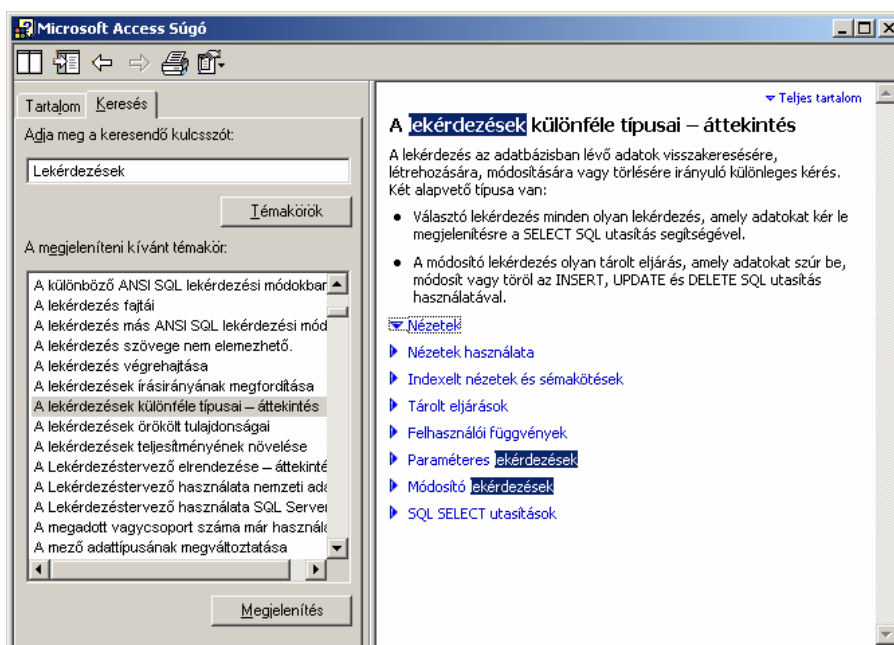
Microsoft Access Súgó

Tartalom Keresés

Adja meg a keresendő kulcsszót:

Lekérdezések

Témakörök

A megjeleníteni kívánt témakör:

A különböző ANSI SQL lekérdezési módokban
A lekérdezés fajtái
A lekérdezés más ANSI SQL lekérdezési mód
A lekérdezés szövege nem elemezhető.
A lekérdezés végrehajtása
A lekérdezések írásirányának megfordítása
A lekérdezések különféle típusai – áttekintés
A lekérdezések öröklött tulajdonságai
A lekérdezések teljesítményének növelése
A Lekérdezéstervező elrendezése – áttekinté
A Lekérdezéstervező használata nemzeti ada
A Lekérdezéstervező használata SQL Server
A megadott vagycsoport száma már használ
A mező adattípusának megváltoztatása

Megjelenítés

Teljes tartalom

A lekérdezések különféle típusai – áttekintés

A lekérdezés az adatbázisban lévő adatok visszakeresésére, létrehozására, módosítására vagy törlésére irányuló különleges kérés. Két alapvető típusa van:

- Választó lekérdezés minden olyan lekérdezés, amely adatokat kér le megjelenítésre a SELECT SQL utasítás segítségével.
- A módosító lekérdezés olyan tárolt eljárás, amely adatokat szúr be, módosít vagy töröl az INSERT, UPDATE és DELETE SQL utasítás használatával.

Nézetek

Nézetek használata
Indexelt nézetek és sémakötések
Tárolt eljárások
Felhasználói függvények
Paraméteres lekérdezések
Módosító lekérdezések
SQL SELECT utasítások